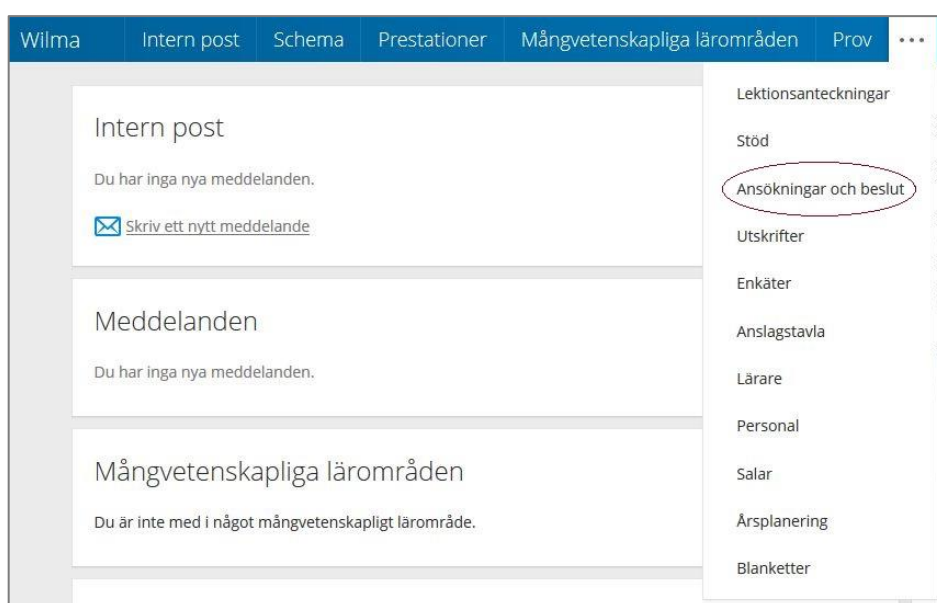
Wilma Intern post Schema Prestationer Mångvetenskapliga lärområden Prov ...

Intern post

Du har inga nya meddelanden.

Skriv ett nytt meddelande

Meddelanden

Du har inga nya meddelanden.

Mångvetenskapliga lärområden

Du är inte med i något mångvetenskapligt lärområde.

Lektionsanteckningar

Stöd

Ansökningar och beslut

Utskrifter

Enkäter

Anslagstavla

Lärare

Personal

Salar

Årsplanering

Blanketter